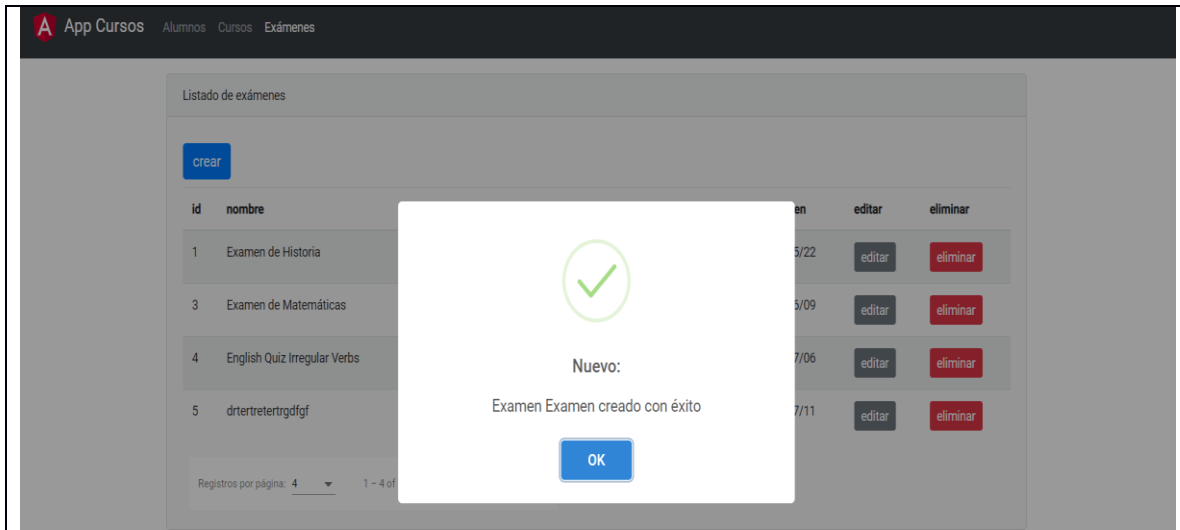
App Cursos Alumnos Cursos Exámenes

Listado de exámenes

crear

| id | nombre | en | editar | eliminar |
|---|---|---|---|---|
| 1 | Examen de Historia | 5/22 | editar | eliminar |
| 3 | Examen de Matemáticas | 5/09 | editar | eliminar |
| 4 | English Quiz Irregular Verbs | 7/06 | editar | eliminar |
| 5 | drtertretertrgdfgf | 7/11 | editar | eliminar |

Registros por página: 4 1 – 4 of

Nuevo:

Examen Examen creado con éxito

OK